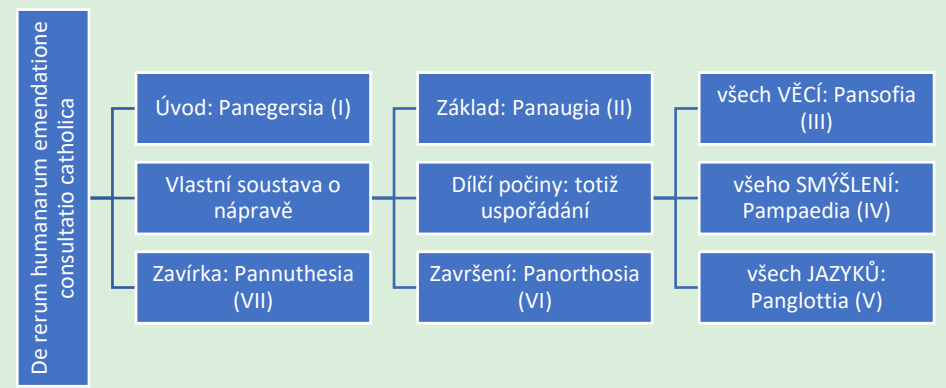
De rerum humanarum emendatione consultatio catholica

Úvod: Panegersia (I)

Vlastní soustava o nápravě

Zavírka: Pannuthesia (VII)

Základ: Panaugia (II)

Dílčí počiny: totiž uspořádání

Završení: Panorthosia (VI)

všech VĚCÍ: Pansofia (III)

všeho SMÝŠLENÍ: Pampaedia (IV)

všech JAZYKŮ: Panglottia (V)